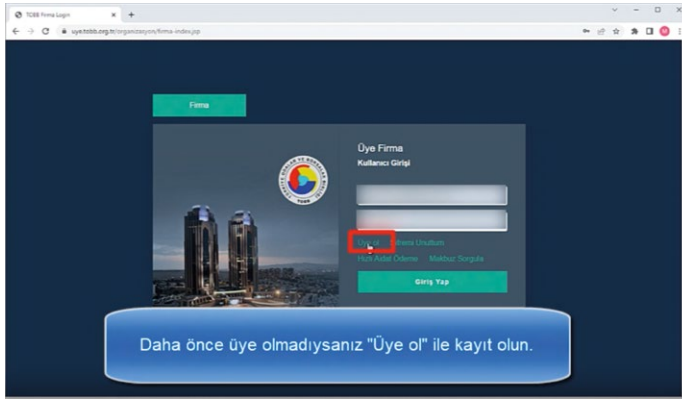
TOBB Firma Login
uye.tobb.org.tr/organizasyon/firma-index.jsp

Firma

Üye Firma
Kullanıcı Girişi

Üye ol
Şifremi Unuttum
Hızlı Aidat Ödeme
Makbuz Sorgula

Giriş Yap

Daha önce üye olmadıysanız "Üye ol" ile kayıt olun.